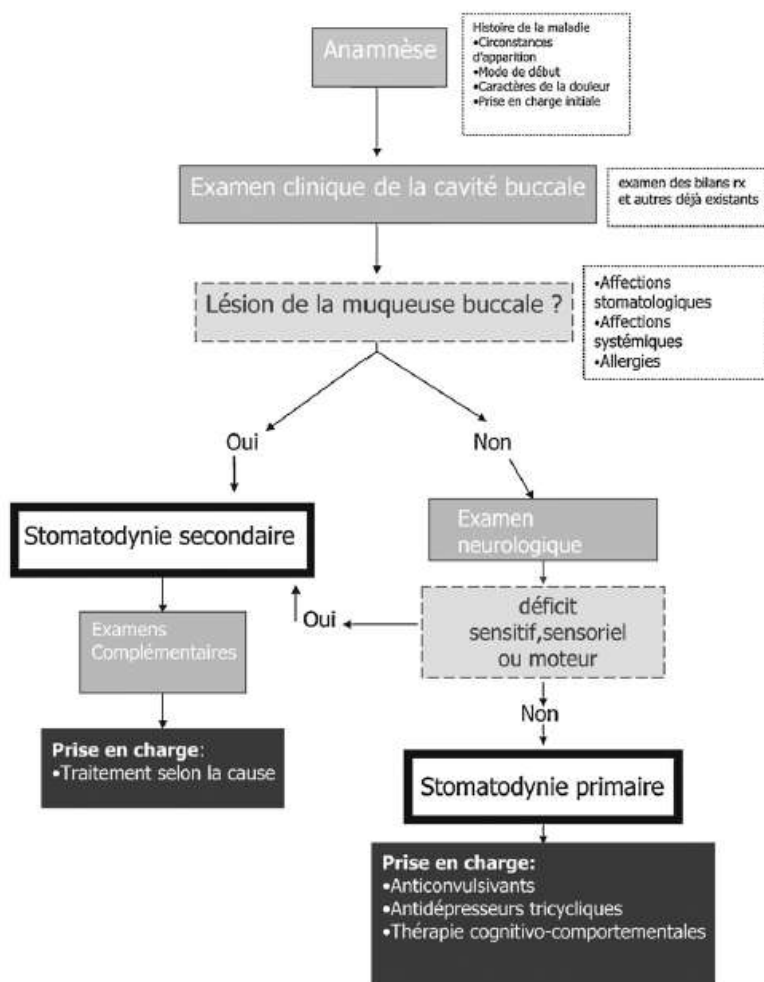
Anamnèse

Histoire de la maladie
•Circonstances d'apparition
•Mode de début
•Caractères de la douleur
•Prise en charge initiale

Examen clinique de la cavité buccale

examen des bilans rx et autres déjà existants

Lésion de la muqueuse buccale ?

•Affections stomatologiques
•Affections systémiques
•Allergies

Oui

Non

Stomatodynie secondaire

Examen neurologique

Oui

déficit sensitif,sensoriel ou moteur

Examens Complémentaires

Non

Prise en charge:
•Traitement selon la cause

Stomatodynie primaire

Prise en charge:
•Anticonvulsivants
•Antidépresseurs tricycliques
•Thérapie cognitivo-comportementales